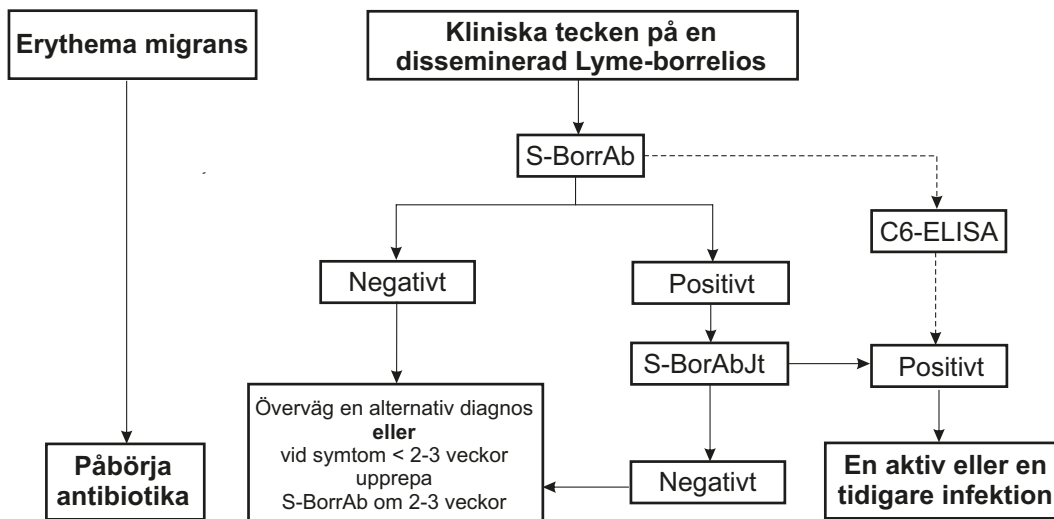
Erythema migrans

Påbörja antibiotika

Kliniska tecken på en disseminerad Lyme-borrelios

S-BorrAb

C6-ELISA

Negativt

Positivt

S-BorAbJt

Positivt

Överväg en alternativ diagnos
**eller**
vid symtom < 2-3 veckor upprepa S-BorrAb om 2-3 veckor

Negativt

En aktiv eller en tidigare infektion